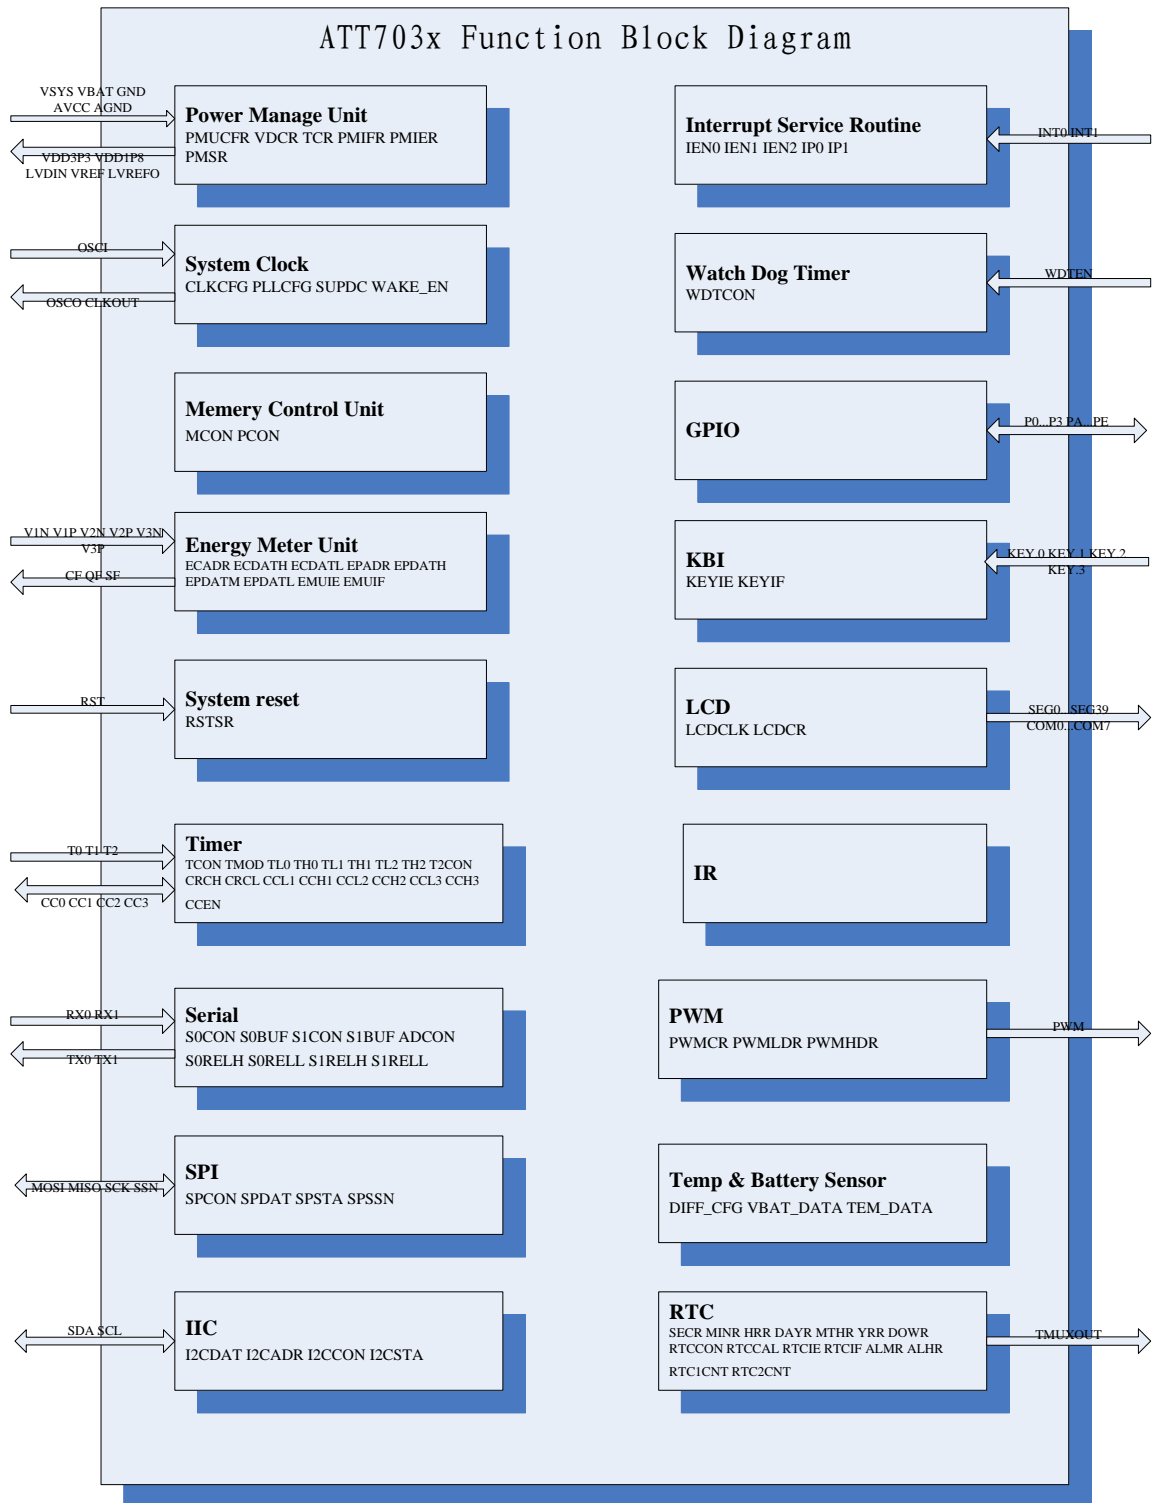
ATT703x Function Block Diagram

VSYS VBAT GND AVCC AGND

VDD3P3 VDD1P8 LVDIN VREF LVREFO

Power Manage Unit
PMUCFR VDCR TCR PMIFR PMIER PMSR

Interrupt Service Routine
IEN0 IEN1 IEN2 IP0 IP1

INT0 INT1

OSCI

OSCO CLKOUT

System Clock
CLKCFG PLLCFG SUPDC WAKE_EN

Watch Dog Timer
WDTCON

WDTEN

Memery Control Unit
MCON PCON

GPIO

P0...P3 PA...PE

V1N V1P V2N V2P V3N V3P

CF QF SF

Energy Meter Unit
ECADR ECDATH ECDATL EPADR EPDATH EPDATM EPDATL EMUIE EMUIF

KBI
KEYIE KEYIF

KEY 0 KEY 1 KEY 2 KEY 3

RST

System reset
RSTSR

LCD
LCDCLK LCDCR

SEG0...SEG39 COM0...COM7

T0 T1 T2

CC0 CC1 CC2 CC3

Timer
TCON TMOD TL0 TH0 TL1 TH1 TL2 TH2 T2CON CRCH CRCL CCL1 CCH1 CCL2 CCH2 CCL3 CCH3 CCEN

IR

RX0 RX1

TX0 TX1

Serial
S0CON S0BUF S1CON S1BUF ADCON S0RELH S0RELL S1RELH S1RELL

PWM
PWMCR PWMLDR PWMHDR

PWM

MOSI MISO SCK SSN

SPI
SPCON SPDAT SPSTA SPSSN

Temp & Battery Sensor
DIFF_CFG VBAT_DATA TEM_DATA

SDA SCL

IIC
I2CDAT I2CADR I2CCON I2CSTA

RTC
SECR MINR HRR DAYR MTHR YRR DOWR RTCCON RTCCAL RTCIE RTCIF ALMR ALHR RTC1CNT RTC2CNT

TMUXOUT